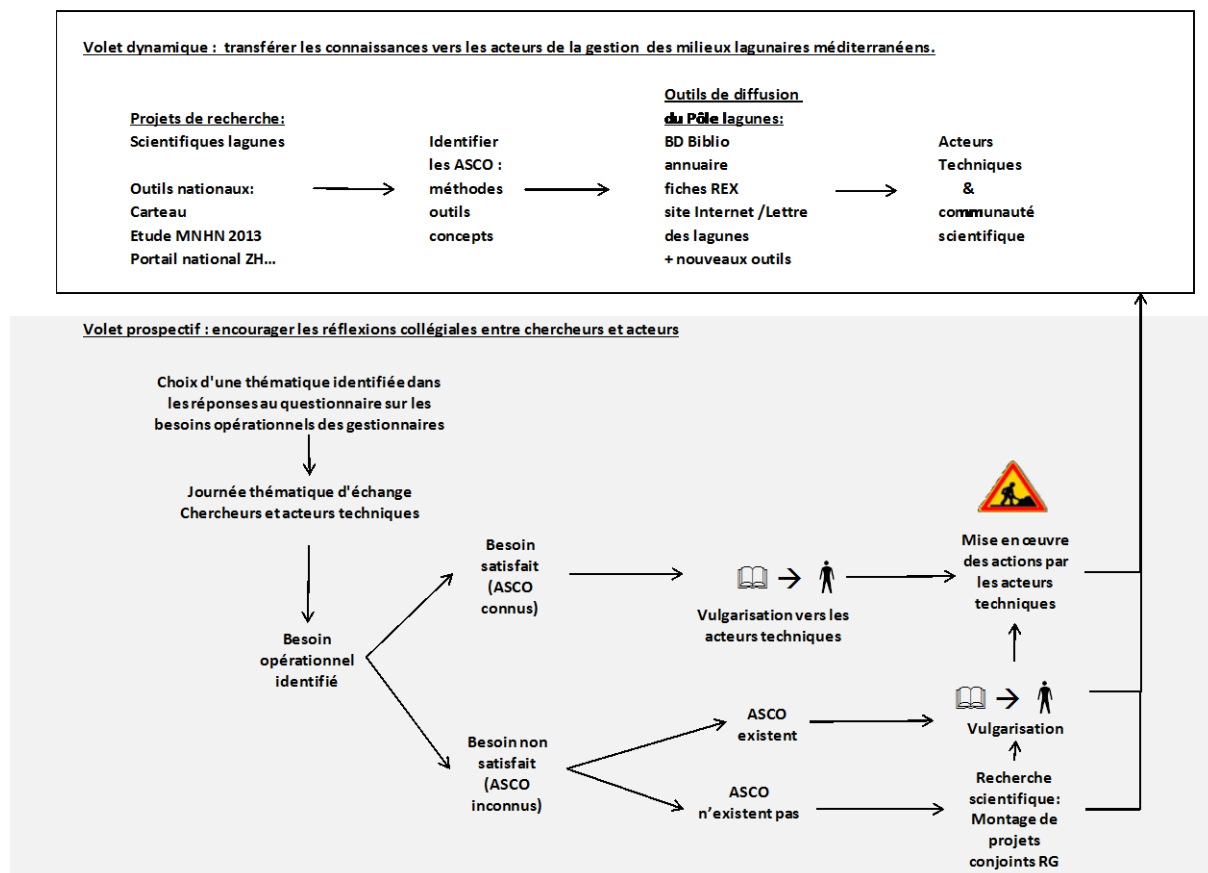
Volet dynamique : transférer les connaissances vers les acteurs de la gestion des milieux lagunaires méditerranéens.

Projets de recherche:
Scientifiques lagunes

Outils nationaux:
Carteau
Etude MNHN 2013
Portail national ZH…

Identifier
les ASCO :
méthodes
outils
concepts

Outils de diffusion
du Pôle lagunes:
BD Biblio
annuaire
fiches REX
site Internet /Lettre
des lagunes
+ nouveaux outils

Acteurs
Techniques
&
communauté
scientifique

Volet prospectif : encourager les réflexions collégiales entre chercheurs et acteurs

Choix d'une thématique identifiée dans les réponses au questionnaire sur les besoins opérationnels des gestionnaires

Journée thématique d'échange
Chercheurs et acteurs techniques

Besoin
opérationnel
identifié

Besoin
satisfait
(ASCO
connus)

Vulgarisation vers les
acteurs techniques

Mise en œuvre
des actions par
les acteurs
techniques

Besoin non
satisfait
(ASCO
inconnus)

ASCO
existent

ASCO
n'existent pas

Vulgarisation

Recherche
scientifique:
Montage de
projets
conjoints RG